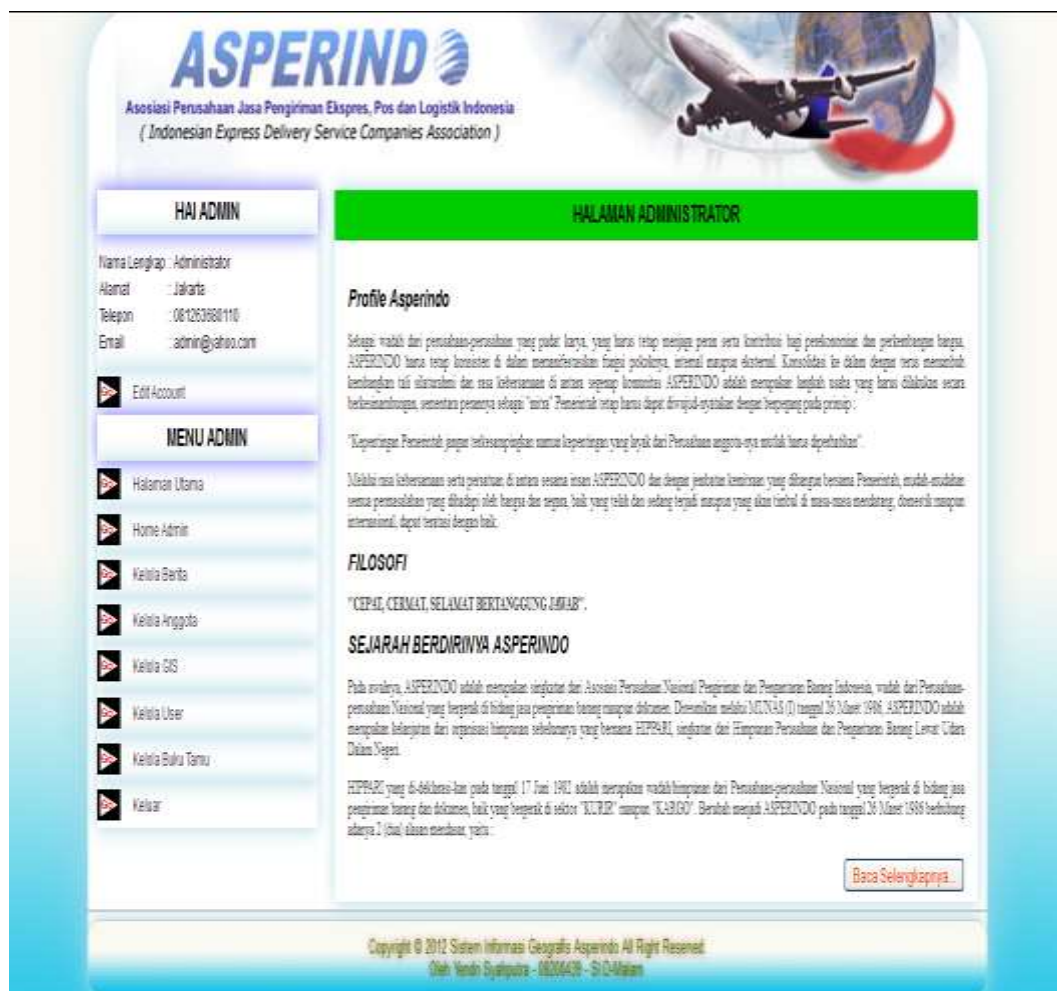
ASPERIND

Asosiasi Perusahaan Jasa Pengiriman Ekspres, Pos dan Logistik Indonesia
( Indonesian Express Delivery Service Companies Association )

HAI ADMIN

Nama Lengkap : Administrator
Alamat : Jakarta
Telepon : 081263868110
Email : admin@yahoo.com

Edit Account

MENU ADMIN

Halaman Utama
Home Admin
Kelola Berita
Kelola Anggota
Kelola SIG
Kelola User
Kelola Buku Tamu
Keluar

HALAMAN ADMINISTRATOR

Profile Asperindo

Sebagai wadah dari perusahaan-perusahaan yang padat karya, yang harus tetap menjaga peran serta kontribusi bagi perekonomian dan perkembangan bangsa, ASPERINDO harus tetap konsisten di dalam memanifestasikan fungsi pokoknya, internal maupun eksternal. Konsolidasi ke dalam dengan terus memupuk kerukunan tali silaturahmi dan rasa kebersamaan di antara segenap komunitas ASPERINDO adalah merupakan langkah usaha yang harus dilakukan secara berkesinambungan, sementara perannya sebagai "mitra" Pemerintah tetap harus dapat diwujud-nyatakan dengan berpegang pada prinsip :

"Kepentingan Pemerintah jangan terkesampingkan namun kepentingan yang layak dari Perusahaan anggota-nya mutlak harus diperhatikan".

Melalui rasa kebersamaan serta persatuan di antara sesama insan ASPERINDO dan dengan jembatan kemitraan yang dibangun bersama Pemerintah, mudah-mudahan semua permasalahan yang dihadapi oleh bangsa dan negara, baik yang telah dan sedang terjadi maupun yang akan timbul di masa-masa mendatang, domestik maupun internasional, dapat teratasi dengan baik.

FILOSOFI

"CEPAT, CERMAT, SELAMAT BERTANGGUNG JAWAB".

SEJARAH BERDIRINYA ASPERINDO

Pada awalnya, ASPERINDO adalah merupakan singkatan dari Asosiasi Perusahaan Nasional Pengiriman dan Pengantaran Barang Indonesia, wadah dari Perusahaan-perusahaan Nasional yang bergerak di bidang jasa pengiriman barang maupun dokumen. Dicetuskan melalui MUNAS (I) tanggal 26 Maret 1986, ASPERINDO adalah merupakan kelanjutan dari organisasi himpunan sebelumnya yang bernama HIPPARI, singkatan dari Himpunan Perusahaan dan Pengantaran Barang Lewat Udara Dalam Negeri.

HIPPARI yang di-deklarasi-kan pada tanggal 17 Juni 1982 adalah merupakan wadah himpunan dari Perusahaan-perusahaan Nasional yang bergerak di bidang jasa pengiriman barang dan dokumen, baik yang bergerak di sektor "KURIR" maupun "KARGO". Berubah menjadi ASPERINDO pada tanggal 26 Maret 1986 berbobang adanya 2 (dua) alasan mendasar, yaitu :

Baca Selengkapnya...

Copyright © 2012 Sistem Informasi Geografis Asperindo All Right Reserved
Oleh Yendri Syahputra - 08200439 - SI D-Malam